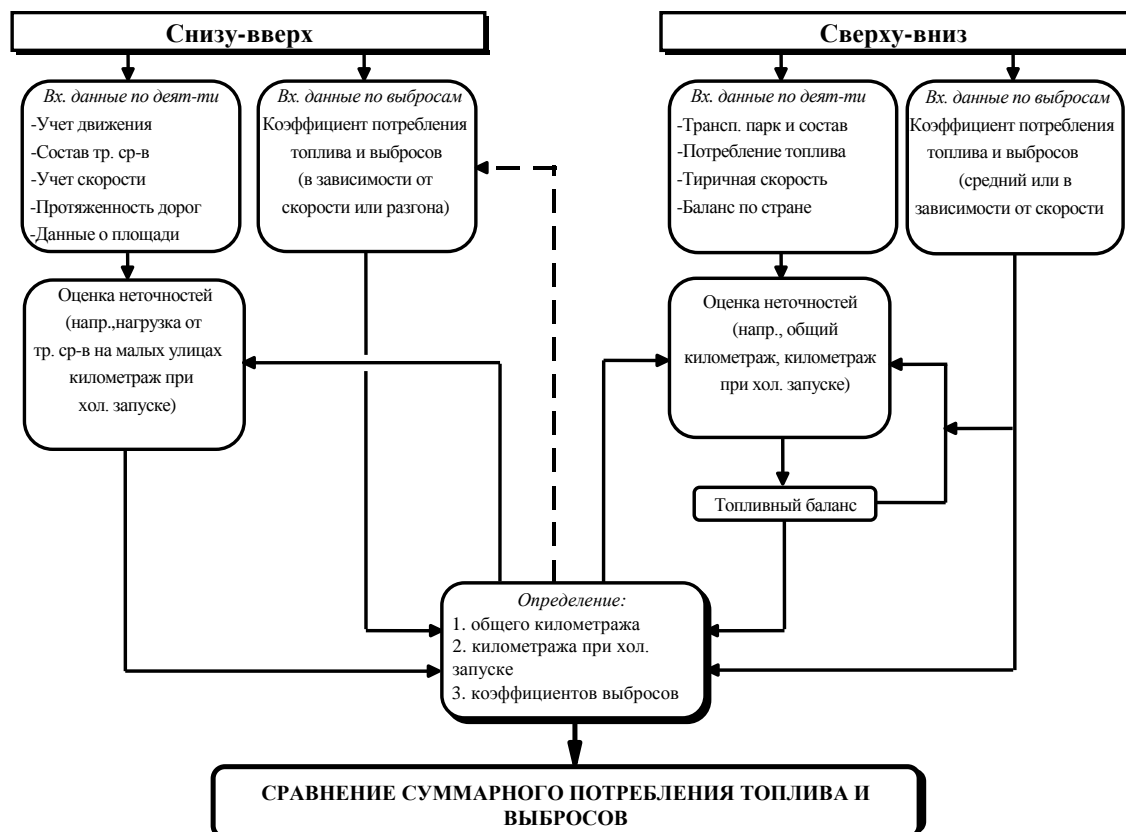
Снизу-вверх

Вх. данные по деят-ти
-Учет движения
-Состав тр. ср-в
-Учет скорости
-Протяженность дорог
-Данные о площади

Вх. данные по выбросам
Коэффициент потребления топлива и выбросов (в зависимости от скорости или разгона)

Оценка неточностей (напр.,нагрузка от тр. ср-в на малых улицах километраж при хол. запуске)

Сверху-вниз

Вх. данные по деят-ти
-Трансп. парк и состав
-Потребление топлива
-Тиричная скорость
-Баланс по стране

Вх. данные по выбросам
Коэффициент потребления топлива и выбросов (средний или в зависимости от скорости

Оценка неточностей (напр., общий километраж, километраж при хол. запуске)

Топливный баланс

Определение:
1. общего километража
2. километража при хол. запуске
3. коэффициентов выбросов

СРАВНЕНИЕ СУММАРНОГО ПОТРЕБЛЕНИЯ ТОПЛИВА И ВЫБРОСОВ